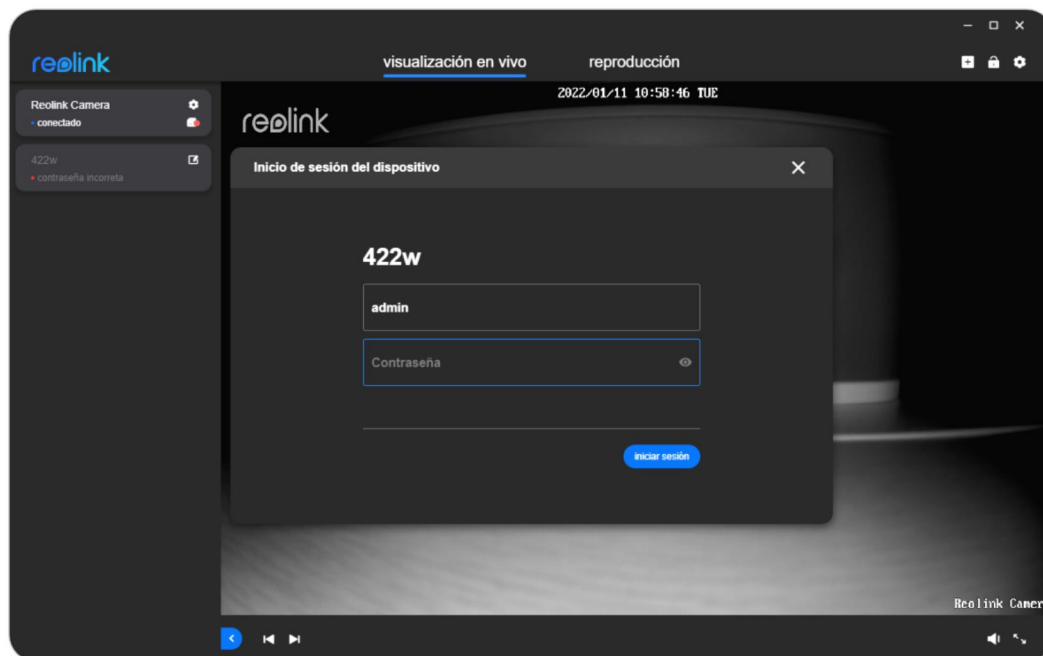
reolink

visualización en vivo

reproducción

Reolink Camera
conectado

422w
contraseña incorreta

2022/01/11 10:58:46 TUE

reolink

Inicio de sesión del dispositivo

422w

admin

Contraseña

iniciar sesión

Reolink Camer